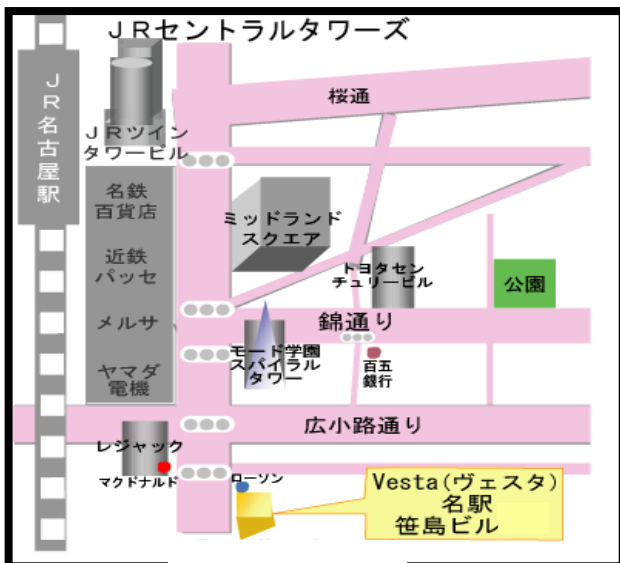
JRセントラルタワーズ

JR名古屋駅

JRツインタワービル

桜通

名鉄百貨店

近鉄パッセ

メルサ

ヤマダ電機

ミッドランドスクエア

トヨタセンチュリービル

公園

錦通り

モード学園スパイラルタワー

百五銀行

広小路通り

レジャック

マクドナルド

ローソン

Vesta(ヴェスタ)
名駅
笹島ビル